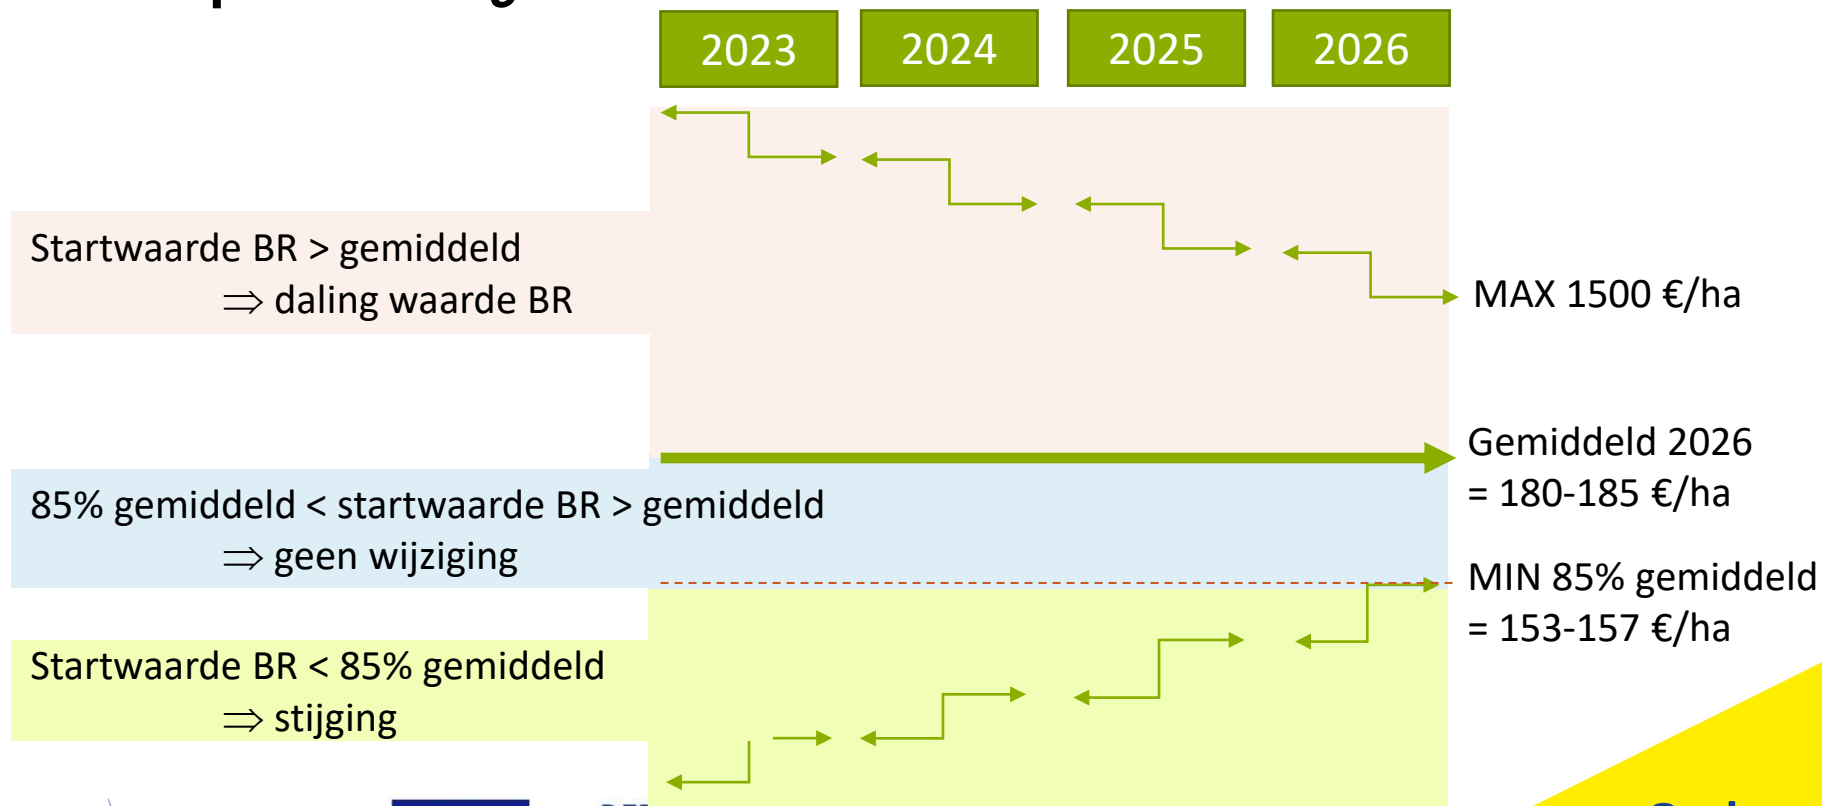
2023

2024

2025

2026

Startwaarde BR > gemiddeld
$\Rightarrow$ daling waarde BR

MAX 1500 €/ha

Gemiddeld 2026
= 180-185 €/ha

85% gemiddeld < startwaarde BR > gemiddeld
$\Rightarrow$ geen wijziging

MIN 85% gemiddeld
= 153-157 €/ha

Startwaarde BR < 85% gemiddeld
$\Rightarrow$ stijging